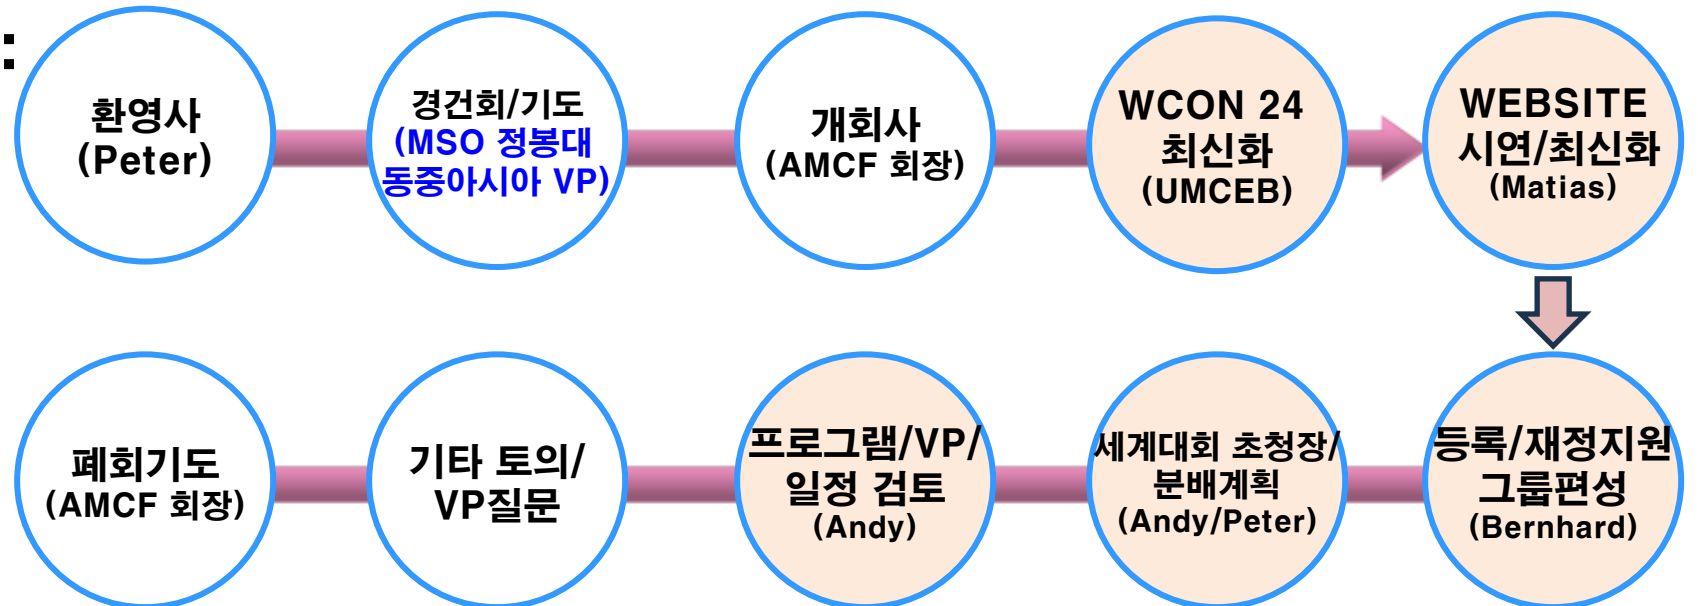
환영사
(Peter)

경건회/기도
(MSO 정봉대
동중아시아 VP)

개회사
(AMCF 회장)

WCON 24
최신화
(UMCEB)

WEBSITE
시연/최신화
(Matias)

등록/재정지원
그룹편성
(Bernhard)

세계대회 초청장/
분배계획
(Andy/Peter)

프로그램/VP/
일정 검토
(Andy)

기타 토의/
VP질문

폐회기도
(AMCF 회장)